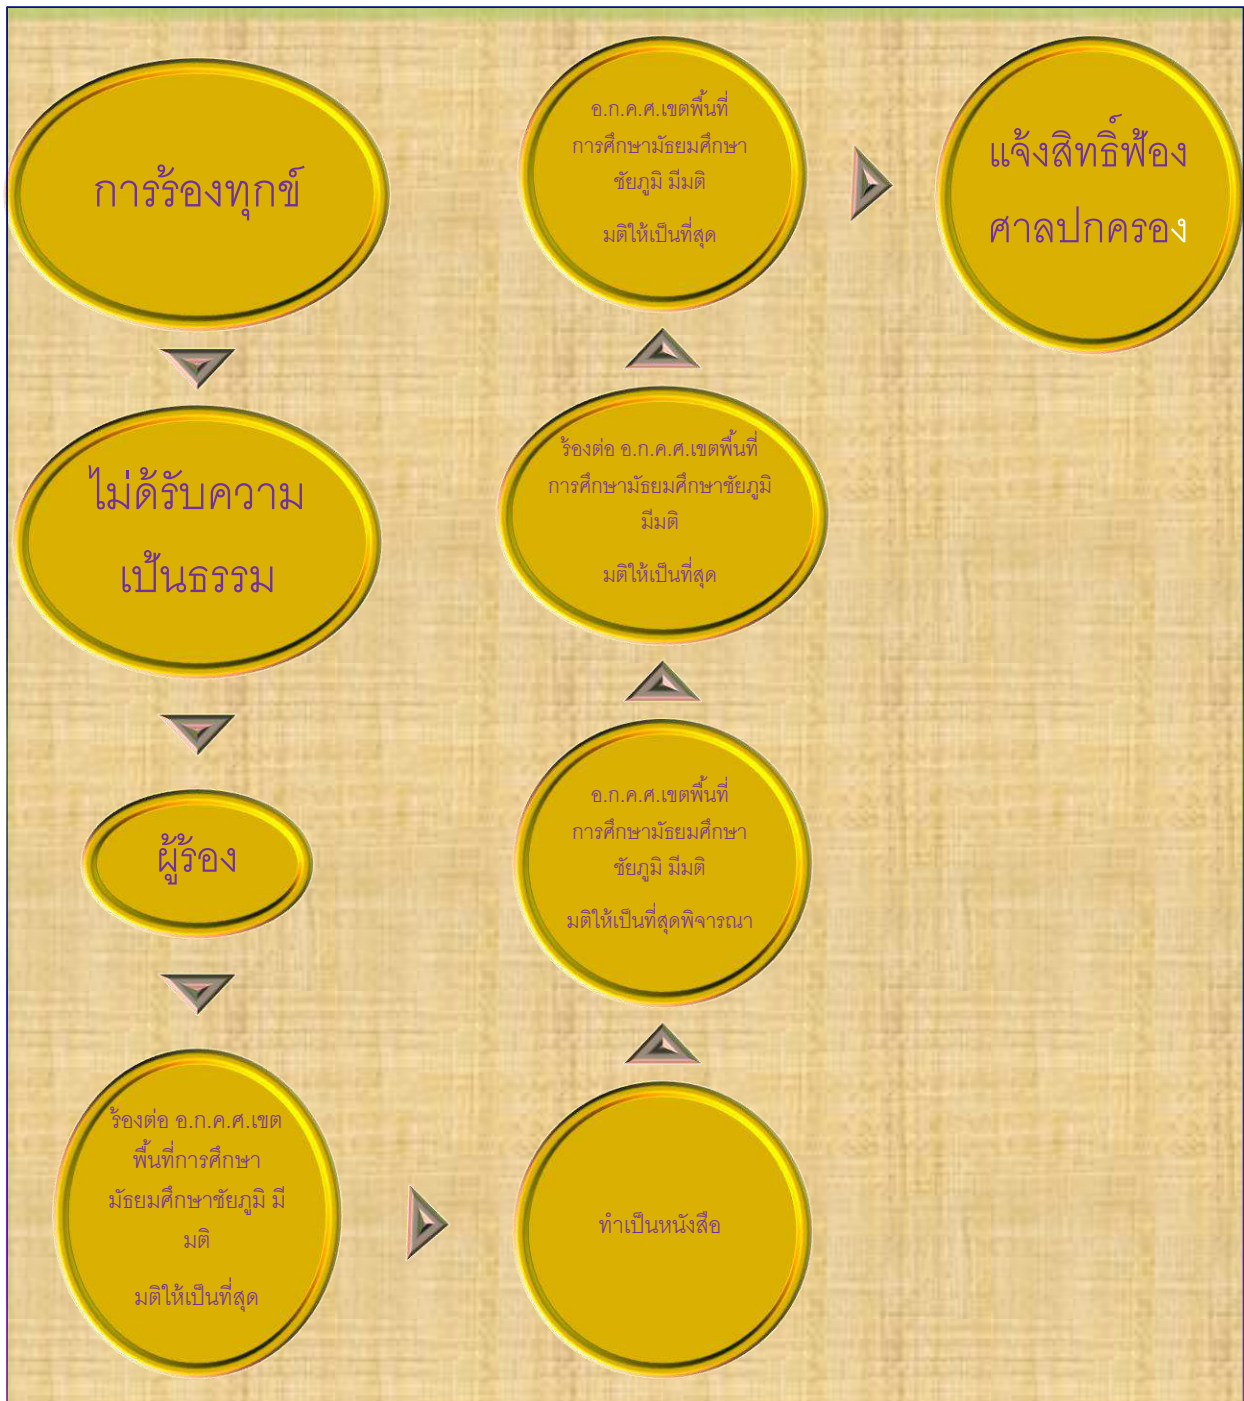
การร้องทุกข์

ไม่ได้รับความเป็นธรรม

ผู้ร้อง

ร้องต่อ อ.ก.ค.ศ.เขตพื้นที่การศึกษามัธยมศึกษาชัยภูมิ มีมติ

มติให้เป็นที่สุด

ทำเป็นหนังสือ

อ.ก.ค.ศ.เขตพื้นที่การศึกษามัธยมศึกษาชัยภูมิ มีมติ

มติให้เป็นที่สุดพิจารณา

ร้องต่อ อ.ก.ค.ศ.เขตพื้นที่การศึกษามัธยมศึกษาชัยภูมิ มีมติ

มติให้เป็นที่สุด

อ.ก.ค.ศ.เขตพื้นที่การศึกษามัธยมศึกษาชัยภูมิ มีมติ

มติให้เป็นที่สุด

แจ้งสิทธิ์ฟ้องศาลปกครอง